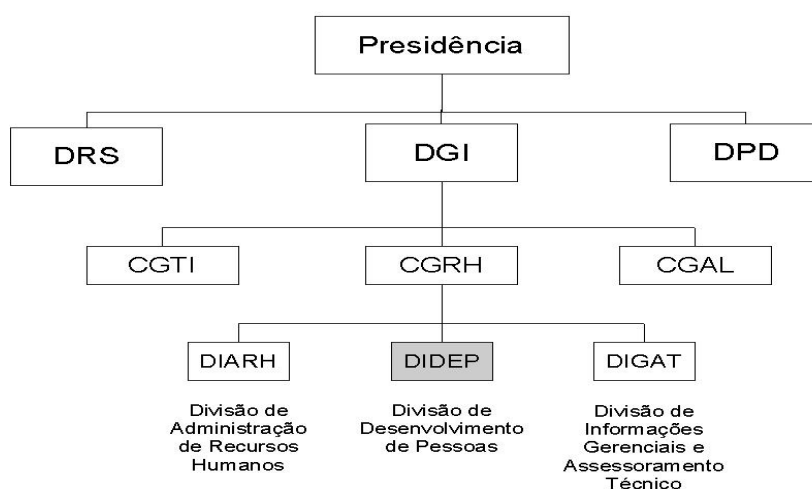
Presidência

DRS

DGI

DPD

CGTI

CGRH

CGAL

DIARH

DIDEP

DIGAT

Divisão de Administração de Recursos Humanos

Divisão de Desenvolvimento de Pessoas

Divisão de Informações Gerenciais e Assessoramento Técnico